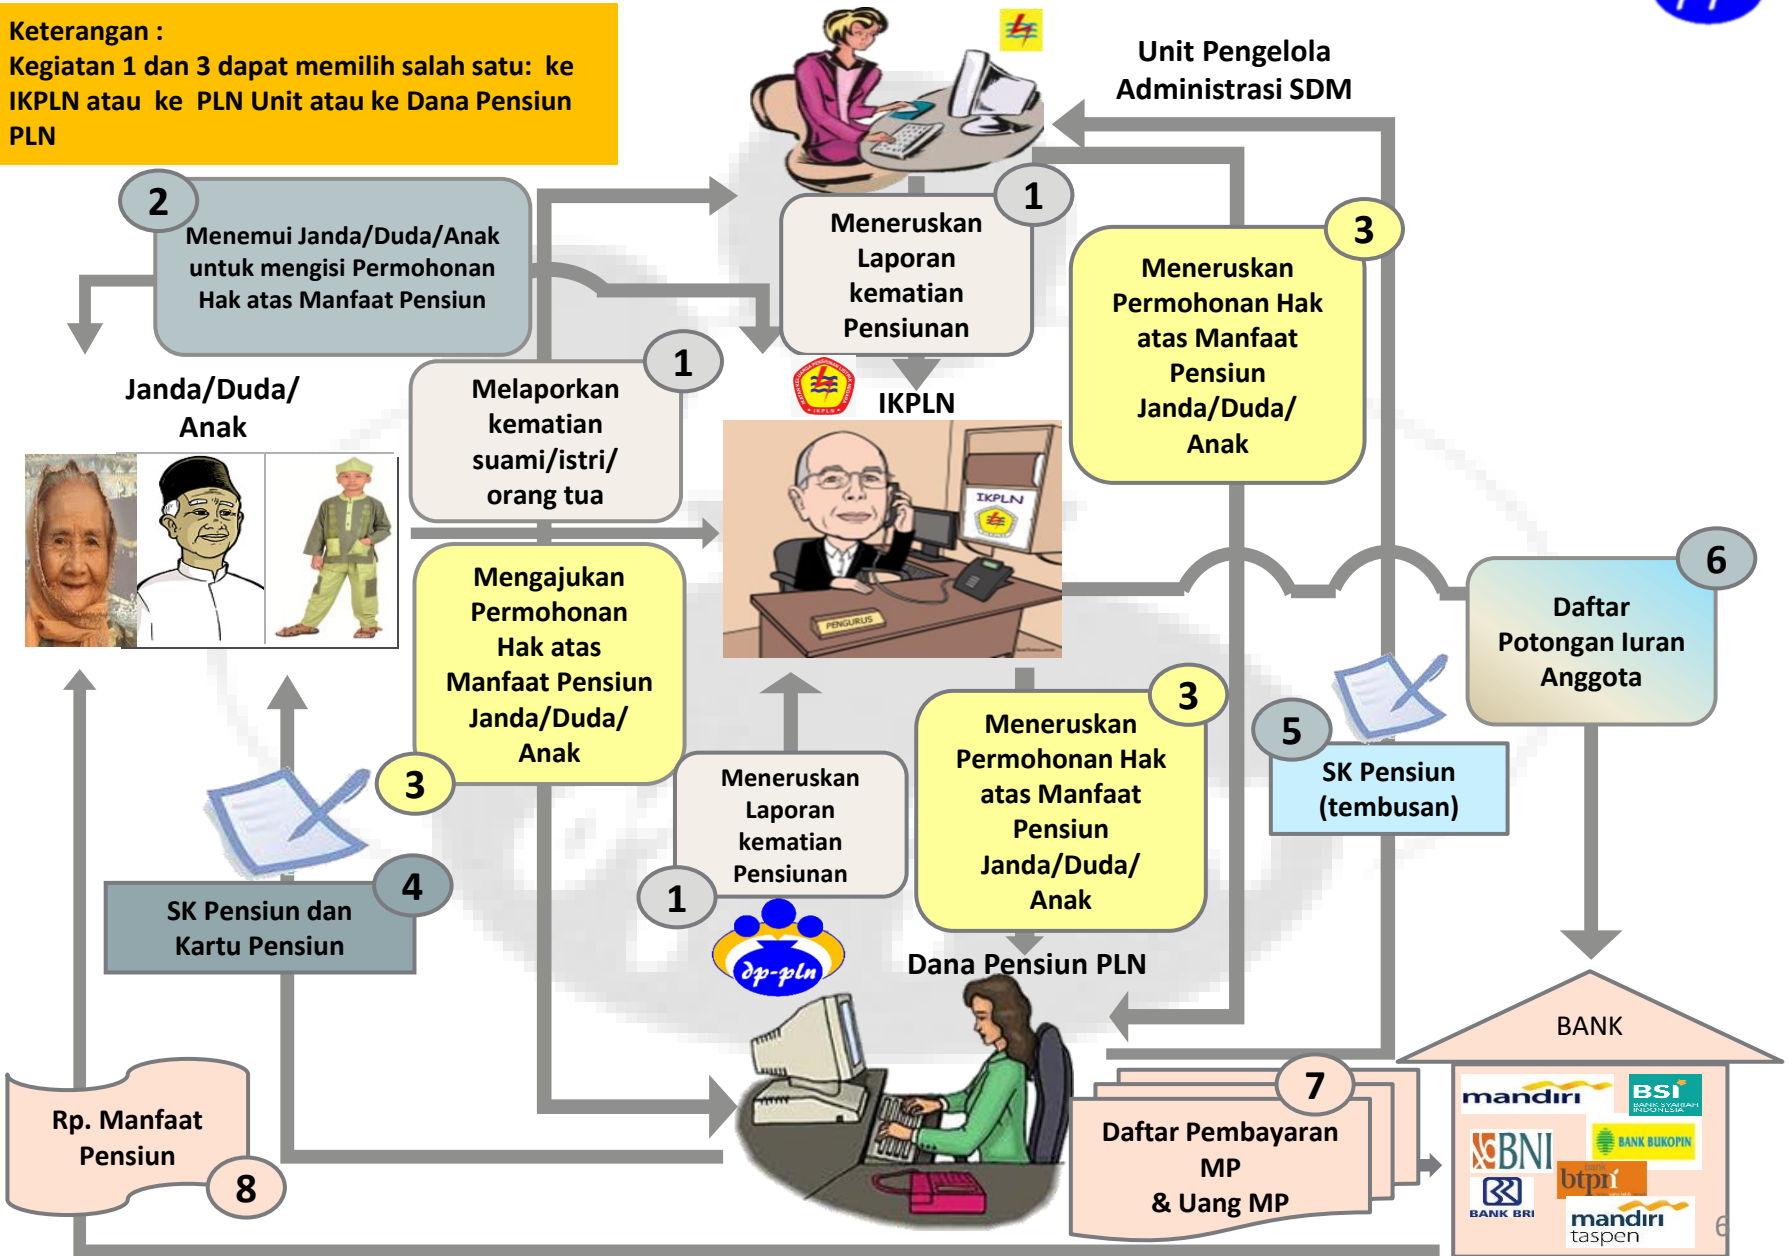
Keterangan :
Kegiatan 1 dan 3 dapat memilih salah satu: ke IKPLN atau ke PLN Unit atau ke Dana Pensiun PLN

Unit Pengelola Administrasi SDM

2
Menemui Janda/Duda/Anak untuk mengisi Permohonan Hak atas Manfaat Pensiun

1
Meneruskan Laporan kematian Pensiunan

3
Meneruskan Permohonan Hak atas Manfaat Pensiun Janda/Duda/ Anak

Janda/Duda/ Anak

1
Melaporkan kematian suami/istri/ orang tua

IKPLN

IKPLN

PENGURUS

3
Mengajukan Permohonan Hak atas Manfaat Pensiun Janda/Duda/ Anak

6
Daftar Potongan Iuran Anggota

3
Meneruskan Permohonan Hak atas Manfaat Pensiun Janda/Duda/ Anak

5
SK Pensiun (tembusan)

Meneruskan Laporan kematian Pensiunan
1

4
SK Pensiun dan Kartu Pensiun

dp-pln

Dana Pensiun PLN

BANK

Rp. Manfaat Pensiun
8

7
Daftar Pembayaran MP & Uang MP

mandiri
BSI BANK SYARIAH INDONESIA
BNI
BANK BUKOPIN
BANK BRI
btpn
mandiri taspen